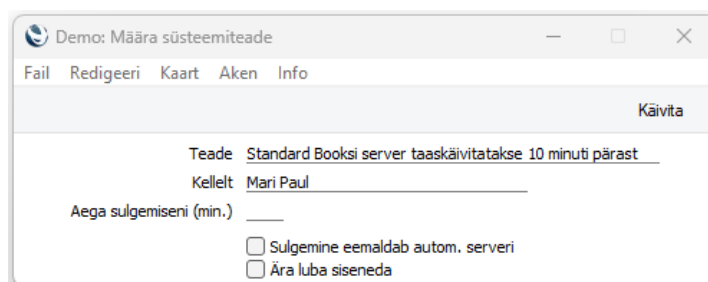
Demo: Määra süsteemiteade

Fail Redigeeri Kaart Aken Info

Käivita

Teade Standard Booksi server taaskäivitatakse 10 minuti pärast

Kellelt Mari Paul

Aega sulgemiseni (min.)

Sulgemine eemaldab autom. serveri

Ära luba siseneda